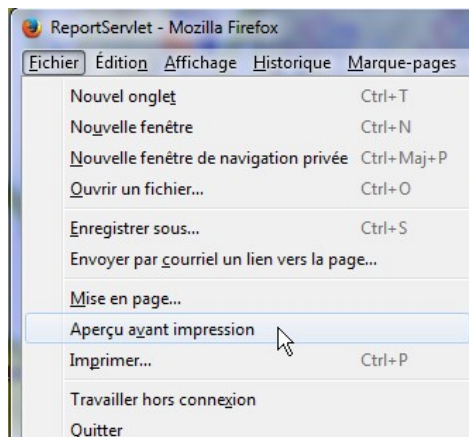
ReportServlet - Mozilla Firefox

Fichier Édition Affichage Historique Marque-pages

Nouvel onglet Ctrl+T
Nouvelle fenêtre Ctrl+N
Nouvelle fenêtre de navigation privée Ctrl+Maj+P
Ouvrir un fichier... Ctrl+O
Enregistrer sous... Ctrl+S
Envoyer par courriel un lien vers la page...
Mise en page...
Aperçu avant impression
Imprimer... Ctrl+P
Travailler hors connexion
Quitter